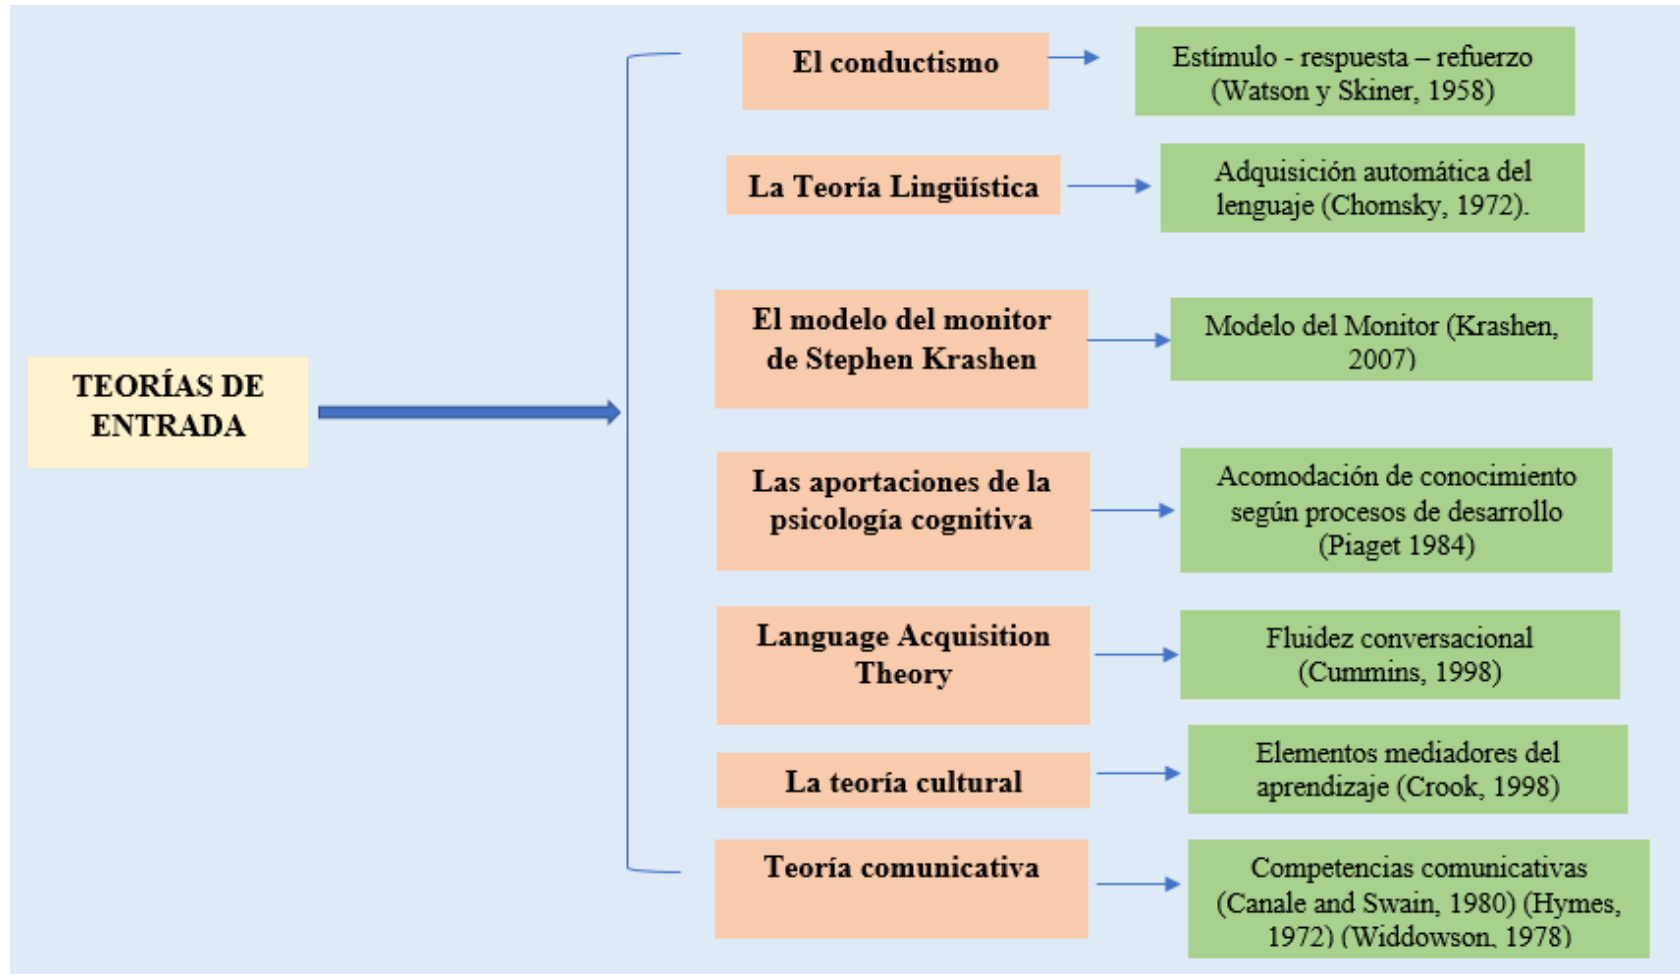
TEORÍAS DE ENTRADA

El conductismo

Estímulo - respuesta – refuerzo (Watson y Skiner, 1958)

La Teoría Lingüística

Adquisición automática del lenguaje (Chomsky, 1972).

El modelo del monitor de Stephen Krashen

Modelo del Monitor (Krashen, 2007)

Las aportaciones de la psicología cognitiva

Acomodación de conocimiento según procesos de desarrollo (Piaget 1984)

Language Acquisition Theory

Fluidez conversacional (Cummins, 1998)

La teoría cultural

Elementos mediadores del aprendizaje (Crook, 1998)

Teoría comunicativa

Competencias comunicativas (Canale and Swain, 1980) (Hymes, 1972) (Widdowson, 1978)